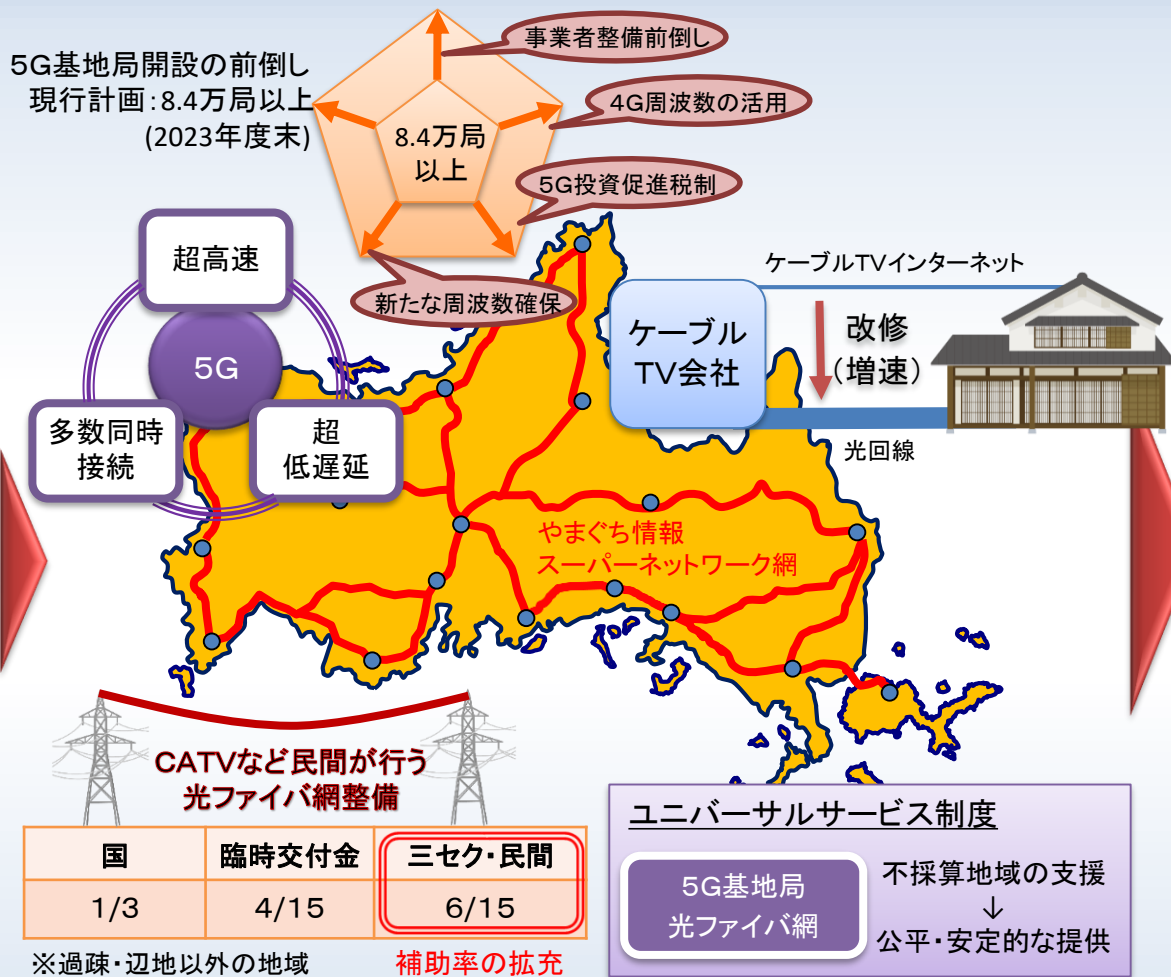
5G基地局開設の前倒し
現行計画：8.4万局以上
(2023年度末)

事業者整備前倒し
4G周波数の活用
8.4万局
以上
5G投資促進税制
新たな周波数確保

超高速
5G
多数同時
接続
超
低遅延

ケーブルTVインターネット
ケーブル
TV会社
改修
(増速)
光回線

やまぐち情報
スーパーネットワーク網

CATVなど民間が行う
光ファイバ網整備

| 国 | 臨時交付金 | 三セク・民間 |
|---|---|---|
| 1/3 | 4/15 | 6/15 |

※過疎・辺地以外の地域
補助率の拡充

ユニバーサルサービス制度
5G基地局
光ファイバ網
不採算地域の支援
↓
公平・安定的な提供